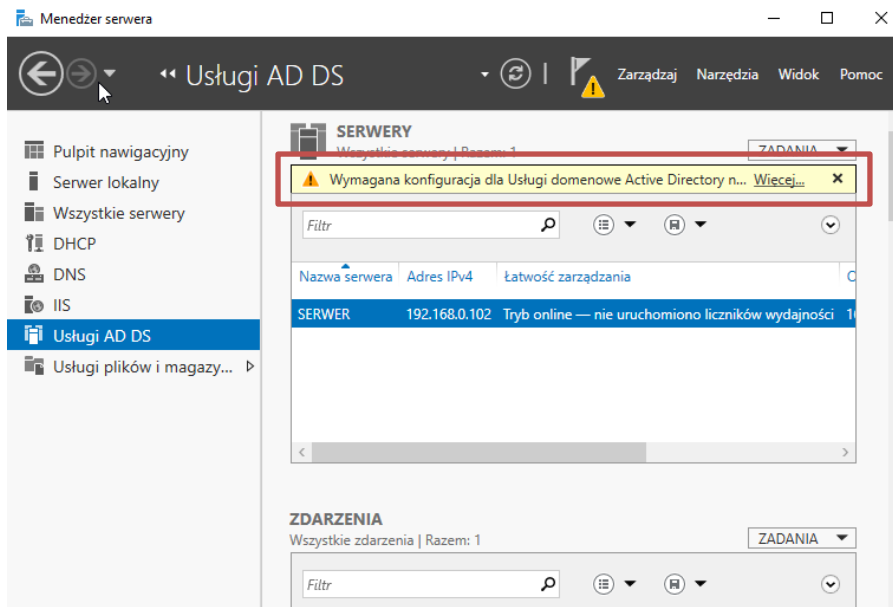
Menedżer serwera

Usługi AD DS

Zarządzaj Narzędzia Widok Pomoc

Pulpit nawigacyjny
Serwer lokalny
Wszystkie serwery
DHCP
DNS
IIS
Usługi AD DS
Usługi plików i magazy...

SERWERY
Wszystkie serwery | Razem: 1

ZADANIA

Wymagana konfiguracja dla Usługi domenowe Active Directory n... Więcej...

Filtr

| Nazwa serwera | Adres IPv4 | Łatwość zarządzania | C |
|---|---|---|---|
| SERWER | 192.168.0.102 | Tryb online — nie uruchomiono liczników wydajności | 1( |

ZDARZENIA
Wszystkie zdarzenia | Razem: 1

ZADANIA

Filtr